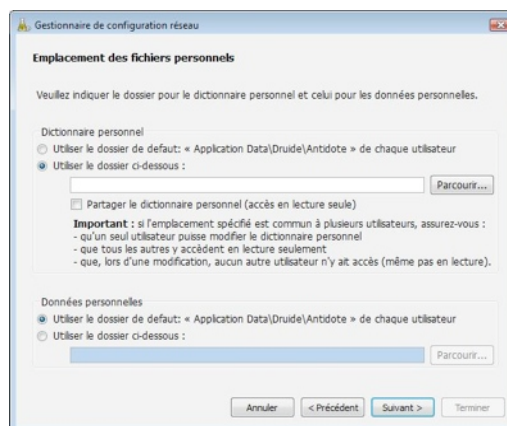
Gestionnaire de configuration réseau

Emplacement des fichiers personnels

Veuillez indiquer le dossier pour le dictionnaire personnel et celui pour les données personnelles.

Dictionnaire personnel

Utiliser le dossier de defaut: « Application Data\Druide\Antidote » de chaque utilisateur

Utiliser le dossier ci-dessous :

Parcourir...

Partager le dictionnaire personnel (accès en lecture seule)

**Important :** si l'emplacement spécifié est commun à plusieurs utilisateurs, assurez-vous :
- qu'un seul utilisateur puisse modifier le dictionnaire personnel
- que tous les autres y accèdent en lecture seulement
- que, lors d'une modification, aucun autre utilisateur n'y ait accès (même pas en lecture).

Données personnelles

Utiliser le dossier de defaut: « Application Data\Druide\Antidote » de chaque utilisateur

Utiliser le dossier ci-dessous :

Parcourir...

Annuler | < Précédent | Suivant > | Terminer